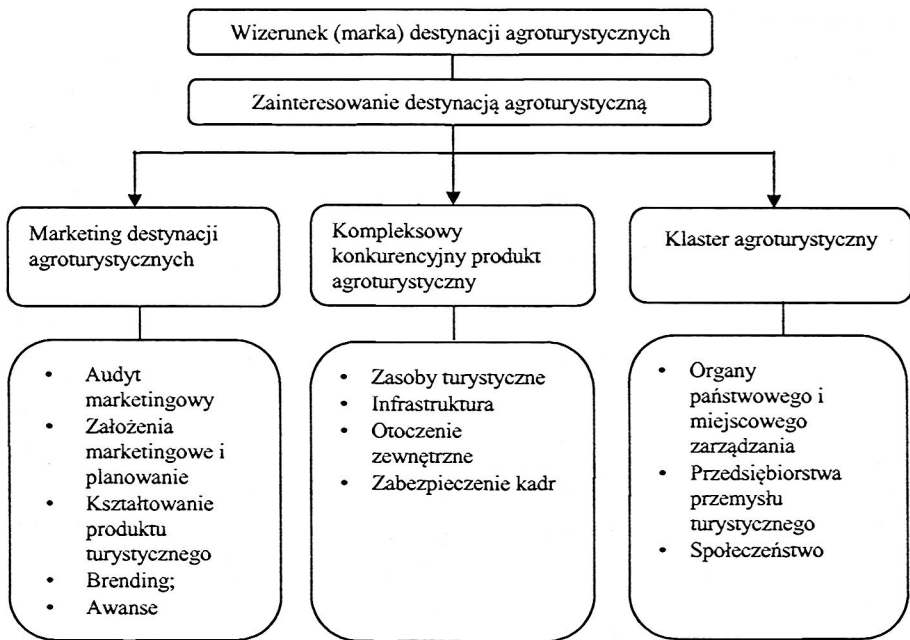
Wizerunek (marka) destynacji agroturystycznych

Zainteresowanie destynacją agroturystyczną

Marketing destynacji agroturystycznych

Kompleksowy konkurencyjny produkt agroturystyczny

Klaster agroturystyczny

- Audyt marketingowy
- Założenia marketingowe i planowanie
- Kształtowanie produktu turystycznego
- Brending;
- Awanse

- Zasoby turystyczne
- Infrastruktura
- Otoczenie zewnętrzne
- Zabezpieczenie kadr

- Organy państwowego i miejscowego zarządzania
- Przedsiębiorstwa przemysłu turystycznego
- Społeczeństwo